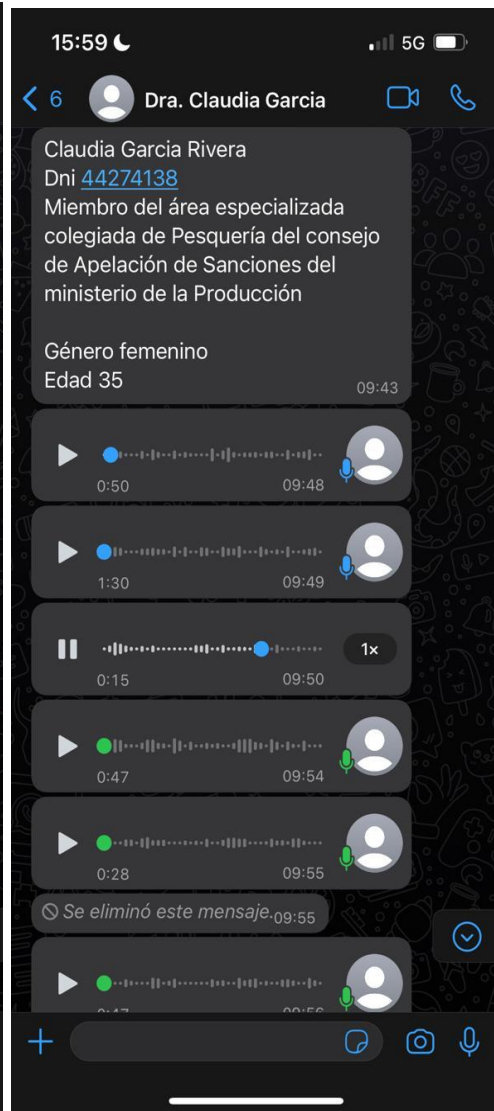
15:59

5G

6

Dra. Claudia Garcia

Claudia Garcia Rivera
Dni 44274138
Miembro del área especializada colegiada de Pesquería del consejo de Apelación de Sanciones del ministerio de la Producción

Género femenino
Edad 35

09:43

0:50 09:48

1:30 09:49

1x

0:15 09:50

0:47 09:54

0:28 09:55

Se eliminó este mensaje. 09:55

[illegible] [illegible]